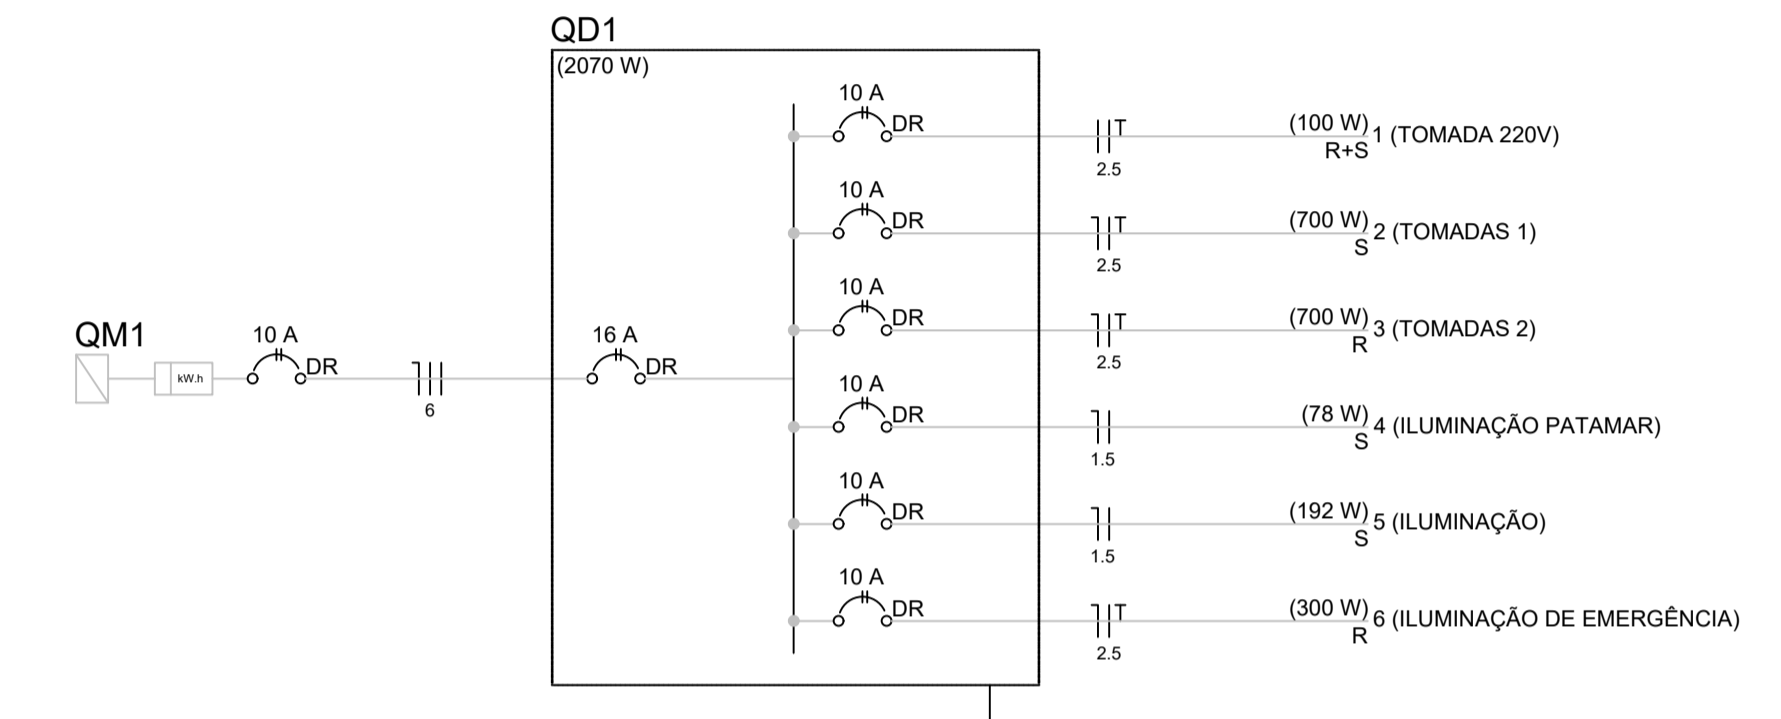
QD1
(2070 W)

QM1
kW.h
10 A
DR
6
16 A
DR

10 A
DR
T
2.5
(100 W)
R+S
1 (TOMADA 220V)

10 A
DR
T
2.5
(700 W)
S
2 (TOMADAS 1)

10 A
DR
T
2.5
(700 W)
R
3 (TOMADAS 2)

10 A
DR
1.5
(78 W)
S
4 (ILUMINAÇÃO PATAMAR)

10 A
DR
1.5
(192 W)
S
5 (ILUMINAÇÃO)

10 A
DR
T
2.5
(300 W)
R
6 (ILUMINAÇÃO DE EMERGÊNCIA)